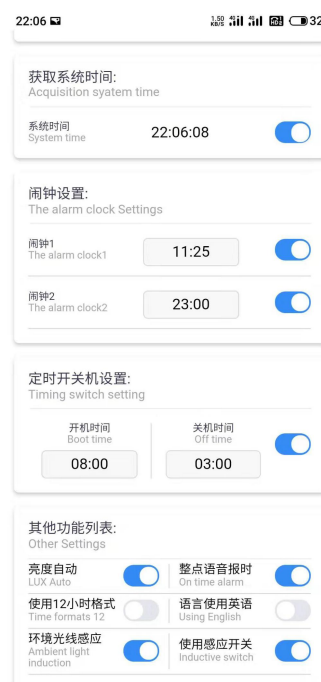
22:06
1.50 KB/S
32

获取系统时间:
Acquisition syatem time

系统时间
System time
22:06:08

闹钟设置:
The alarm clock Settings

闹钟1
The alarm clock1
11:25

闹钟2
The alarm clock2
23:00

定时开关机设置:
Timing switch setting

开机时间
Boot time
08:00

关机时间
Off time
03:00

其他功能列表:
Other Settings

亮度自动
LUX Auto

整点语音报时
On time alarm

使用12小时格式
Time formats 12

语言使用英语
Using English

环境光线感应
Ambient light induction

使用感应开关
Inductive switch